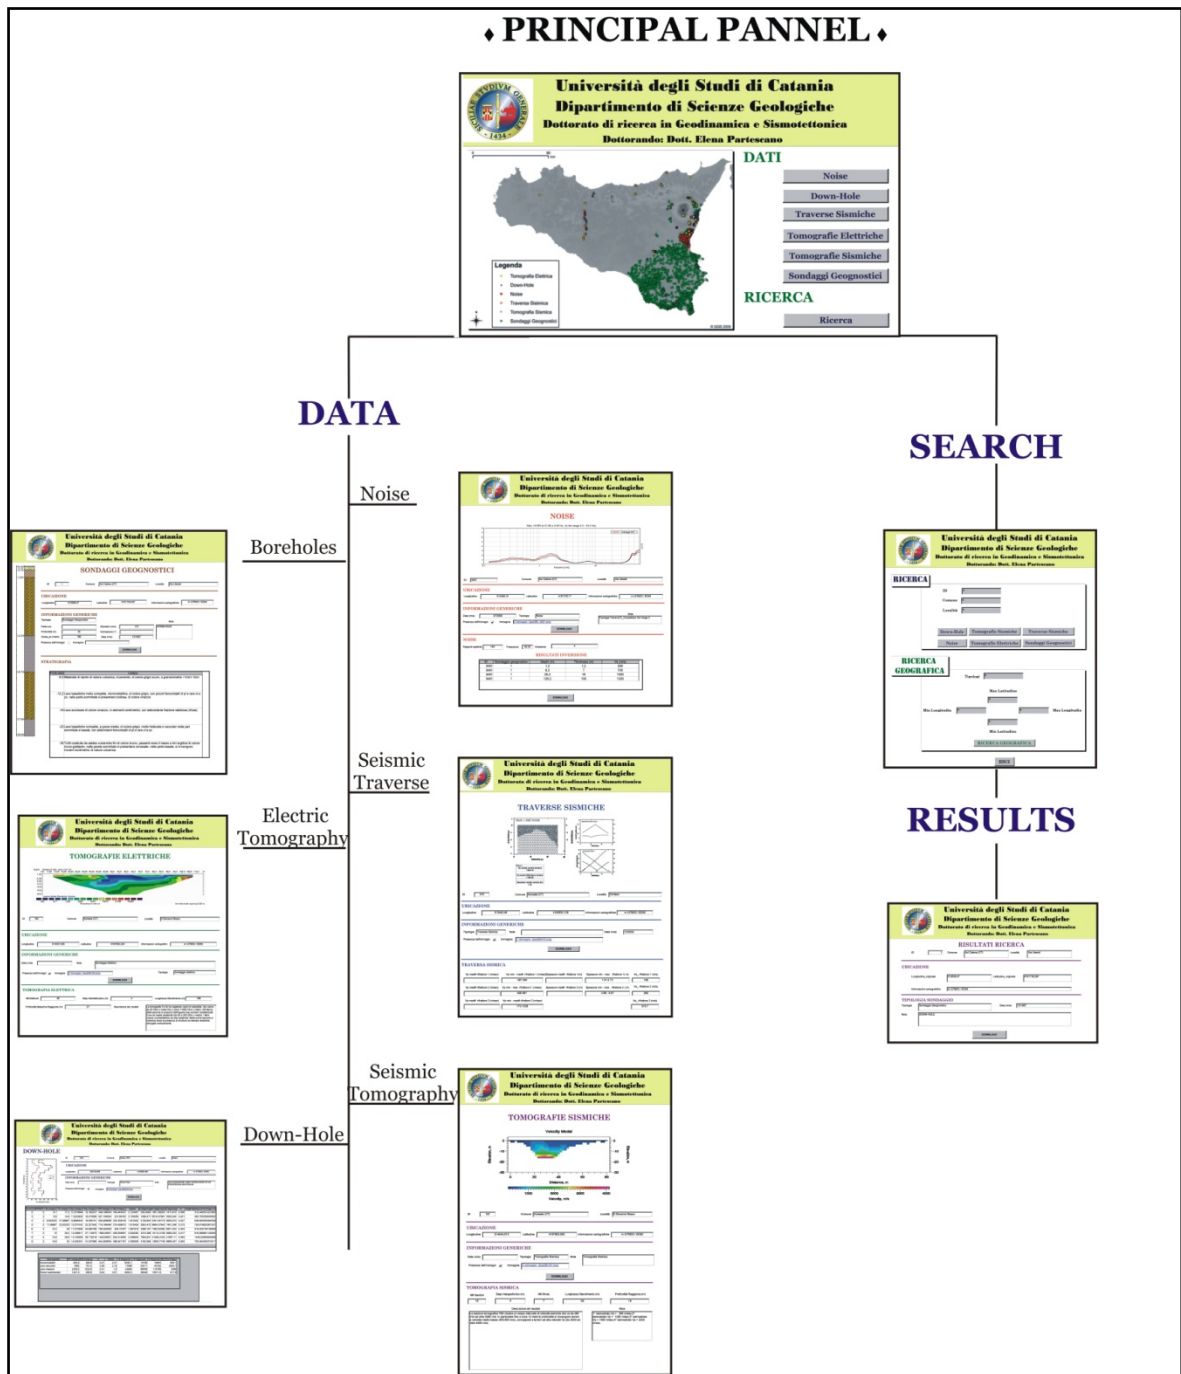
PRINCIPAL PANNEL

Università degli Studi di Catania
Dipartimento di Scienze Geologiche
Dottorato di ricerca in Geodinamica e Sismotettonica
Dottorando: Dott. Elena Partescano

DATI
Noise
Down-Hole
Traverse Sismiche
Tomografie Elettriche
Tomografie Sismiche
Sondaggi Geognostici
RICERCA
Ricerca

Legenda
Tomografia Elettrica
Down-Hole
Noise
Traverse Sismica
Tomografia Sismica
Sondaggi Geognostici

DATA

SEARCH

Noise

Università degli Studi di Catania
Dipartimento di Scienze Geologiche
Dottorato di ricerca in Geodinamica e Sismotettonica
Dottorando: Dott. Elena Partescano
NOISE

Boreholes

Università degli Studi di Catania
Dipartimento di Scienze Geologiche
Dottorato di ricerca in Geodinamica e Sismotettonica
Dottorando: Dott. Elena Partescano
SONDAGGI GEOGNOSTICI

Università degli Studi di Catania
Dipartimento di Scienze Geologiche
Dottorato di ricerca in Geodinamica e Sismotettonica
Dottorando: Dott. Elena Partescano
RICERCA
RICERCA GEOGRAFICA

Seismic Traverse

Università degli Studi di Catania
Dipartimento di Scienze Geologiche
Dottorato di ricerca in Geodinamica e Sismotettonica
Dottorando: Dott. Elena Partescano
TRAVERSE SISMICHE

Electric Tomography

Università degli Studi di Catania
Dipartimento di Scienze Geologiche
Dottorato di ricerca in Geodinamica e Sismotettonica
Dottorando: Dott. Elena Partescano
TOMOGRAFIE ELETTRICHE

RESULTS

Università degli Studi di Catania
Dipartimento di Scienze Geologiche
Dottorato di ricerca in Geodinamica e Sismotettonica
Dottorando: Dott. Elena Partescano
RISULTATI RICERCA

Seismic Tomography

Università degli Studi di Catania
Dipartimento di Scienze Geologiche
Dottorato di ricerca in Geodinamica e Sismotettonica
Dottorando: Dott. Elena Partescano
TOMOGRAFIE SISMICHE
Velocity Model

Down-Hole

Università degli Studi di Catania
Dipartimento di Scienze Geologiche
Dottorato di ricerca in Geodinamica e Sismotettonica
Dottorando: Dott. Elena Partescano
DOWN-HOLE